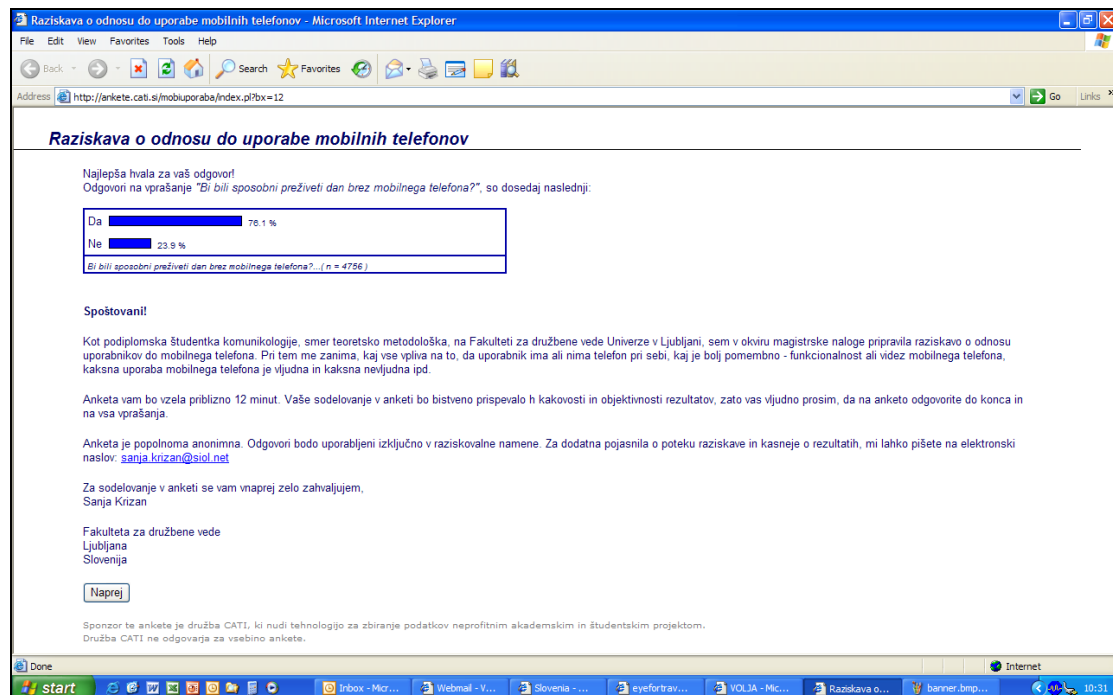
Raziskava o odnosu do uporabe mobilnih telefonov - Microsoft Internet Explorer

File Edit View Favorites Tools Help

Back Search Favorites

Address http://ankete.cati.si/mobiuporaba/index.pl?bx=12 Go Links

Raziskava o odnosu do uporabe mobilnih telefonov

Najlepša hvala za vaš odgovor!
Odgovori na vprašanje "Bi bili sposobni preživeti dan brez mobilnega telefona?", so dosedaj naslednji:

Da 76.1 %
Ne 23.9 %
Bi bili sposobni preživeti dan brez mobilnega telefona?...( n = 4756 )

Spoštovani!

Kot podiplomska študentka komunikologije, smer teoretsko metodološka, na Fakulteti za družbene vede Univerze v Ljubljani, sem v okviru magistrske naloge pripravila raziskavo o odnosu uporabnikov do mobilnega telefona. Pri tem me zanima, kaj vse vpliva na to, da uporabnik ima ali nima telefon pri sebi, kaj je bolj pomembno - funkcionalnost ali videz mobilnega telefona, kaksna uporaba mobilnega telefona je vljudna in kaksna nevljudna ipd.

Anketa vam bo vzela priblizno 12 minut. Vaše sodelovanje v anketi bo bistveno prispevalo h kakovosti in objektivnosti rezultatov, zato vas vljudno prosim, da na anketo odgovorite do konca in na vsa vprašanja.

Anketa je popolnoma anonimna. Odgovori bodo uporabljeni izključno v raziskovalne namene. Za dodatna pojasnila o poteku raziskave in kasneje o rezultatih, mi lahko pišete na elektronski naslov: sanja.krizan@siol.net

Za sodelovanje v anketi se vam vnaprej zelo zahvaljujem,
Sanja Krizan

Fakulteta za družbene vede
Ljubljana
Slovenija

Naprej

Sponzor te ankete je družba CATI, ki nudi tehnologijo za zbiranje podatkov neprofitnim akademskim in študentskim projektom.
Družba CATI ne odgovarja za vsebino ankete.

Done Internet

start Inbox - Micr... Webmail - V... Slovenia - ... eyefortrav... VOLJA - Mic... Raziskava o... banner.bmp... 10:31